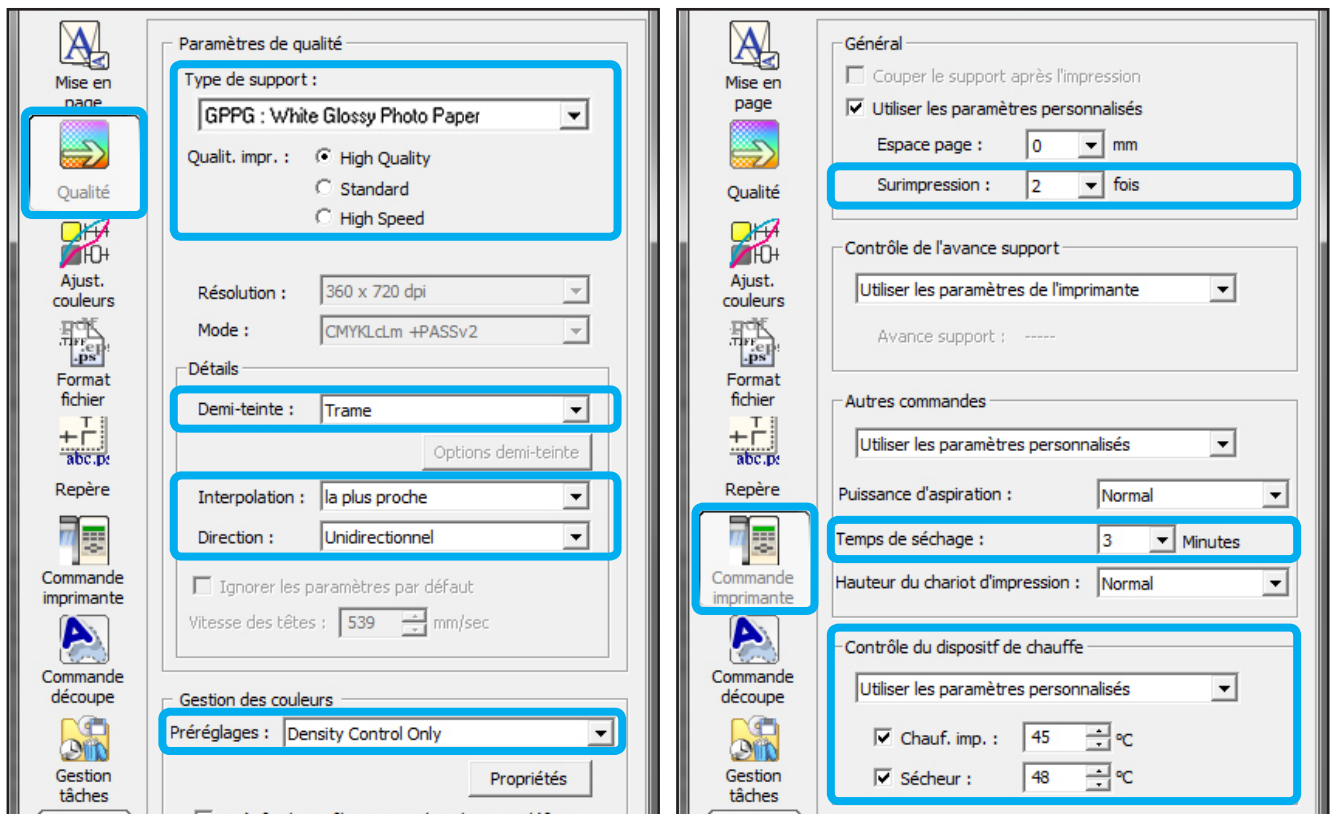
Mise en page

Qualité

Ajust. couleurs

Format fichier

Repère

Commande imprimante

Commande découpe

Gestion tâches

Paramètres de qualité

Type de support :

GPPG : White Glossy Photo Paper

Qualit. impr. : High Quality

Standard

High Speed

Résolution : 360 x 720 dpi

Mode : CMYKLcLm +PASSv2

Détails

Demi-teinte : Trame

Options demi-teinte

Interpolation : la plus proche

Direction : Unidirectionnel

Ignorer les paramètres par défaut

Vitesse des têtes : 539 mm/sec

Gestion des couleurs

Préréglages : Density Control Only

Propriétés

Mise en page

Qualité

Ajust. couleurs

Format fichier

Repère

Commande imprimante

Commande découpe

Gestion tâches

Général

Couper le support après l'impression

Utiliser les paramètres personnalisés

Espace page : 0 mm

Surimpression : 2 fois

Contrôle de l'avance support

Utiliser les paramètres de l'imprimante

Avance support : -----

Autres commandes

Utiliser les paramètres personnalisés

Puissance d'aspiration : Normal

Temps de séchage : 3 Minutes

Hauteur du chariot d'impression : Normal

Contrôle du dispositif de chauffe

Utiliser les paramètres personnalisés

Chauf. imp. : 45 °C

Sécheur : 48 °C